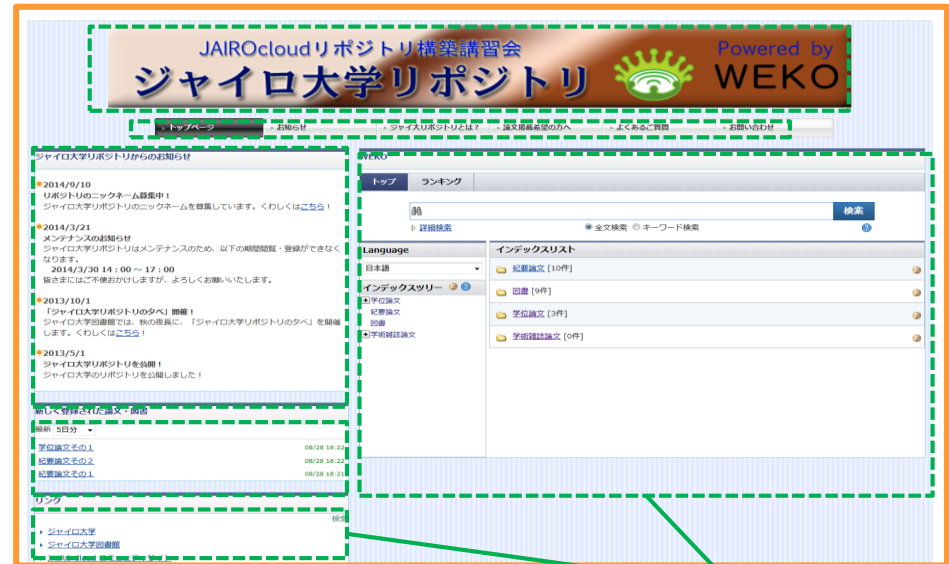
JAIROcloudリポジトリ構築講習会
ジャイロ大学リポジトリ
Powered by WEKO

トップページ　お知らせ　ジャイ大リポジトリとは？　論文掲載希望の方へ　よくあるご質問　お問い合わせ

ジャイロ大学リポジトリからのお知らせ

2014/9/10
リポジトリのニックネーム募集中！
ジャイロ大学リポジトリのニックネームを募集しています。くわしくはこちら！

2014/3/21
メンテナンスのお知らせ
ジャイロ大学リポジトリはメンテナンスのため、以下の期間閲覧・登録ができなくなります。
2014/3/30 14：00 ～ 17：00
皆さまにはご不便おかけしますが、よろしくお願いいたします。

2013/10/1
「ジャイロ大学リポジトリの夕べ」開催！
ジャイロ大学図書館では、秋の夜長に、「ジャイロ大学リポジトリの夕べ」を開催します。くわしくはこちら！

2013/5/1
ジャイロ大学リポジトリを公開！
ジャイロ大学のリポジトリを公開しました！

新しく登録された論文・図書
最新 5日分
学位論文その１ 08/28 16:22
紀要論文その２ 08/28 16:22
紀要論文その１ 08/28 16:21

リンク
検索
ジャイロ大学
ジャイロ大学図書館

WEKO
トップ　ランキング
検索
詳細検索　全文検索　キーワード検索
Language
日本語
インデックスツリー
学位論文
紀要論文
図書
学術雑誌論文
インデックスリスト
紀要論文 [10件]
図書 [9件]
学位論文 [3件]
学術雑誌論文 [0件]